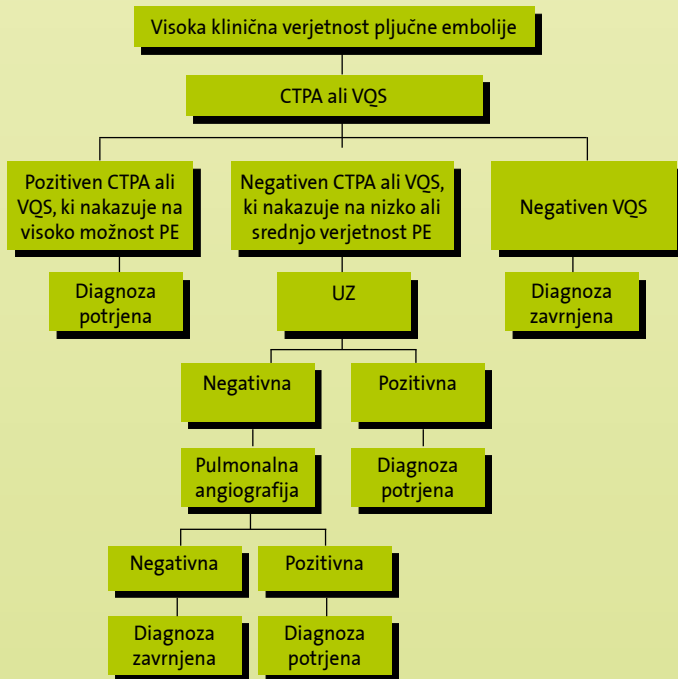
Visoka klinična verjetnost pljučne embolije

CTPA ali VQS

Pozitiven CTPA ali VQS, ki nakazuje na visoko možnost PE

Negativen CTPA ali VQS, ki nakazuje na nizko ali srednjo verjetnost PE

Negativen VQS

Diagnoza potrjena

UZ

Diagnoza zavrnjena

Negativna

Pozitivna

Pulmonalna angiografija

Diagnoza potrjena

Negativna

Pozitivna

Diagnoza zavrnjena

Diagnoza potrjena